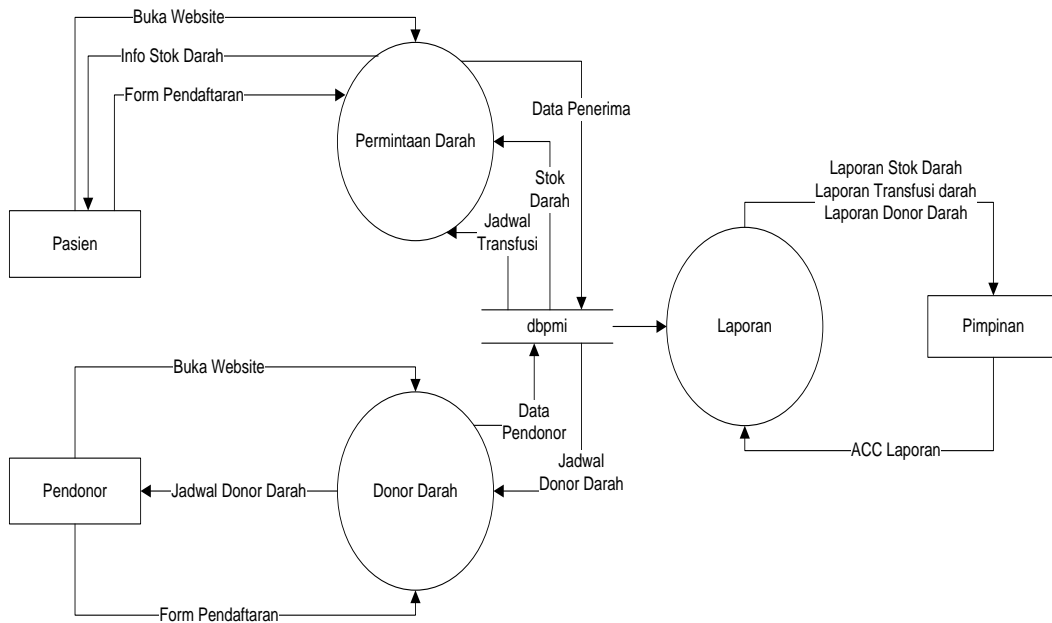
Buka Website
Info Stok Darah
Form Pendaftaran
Data Penerima
Permintaan Darah
Stok Darah
Jadwal Transfusi
Pasien
Laporan Stok Darah
Laporan Transfusi darah
Laporan Donor Darah
dbpmi
Laporan
Pimpinan
Buka Website
Data Pendonor
Jadwal Donor Darah
ACC Laporan
Pendonor
Jadwal Donor Darah
Donor Darah
Form Pendaftaran